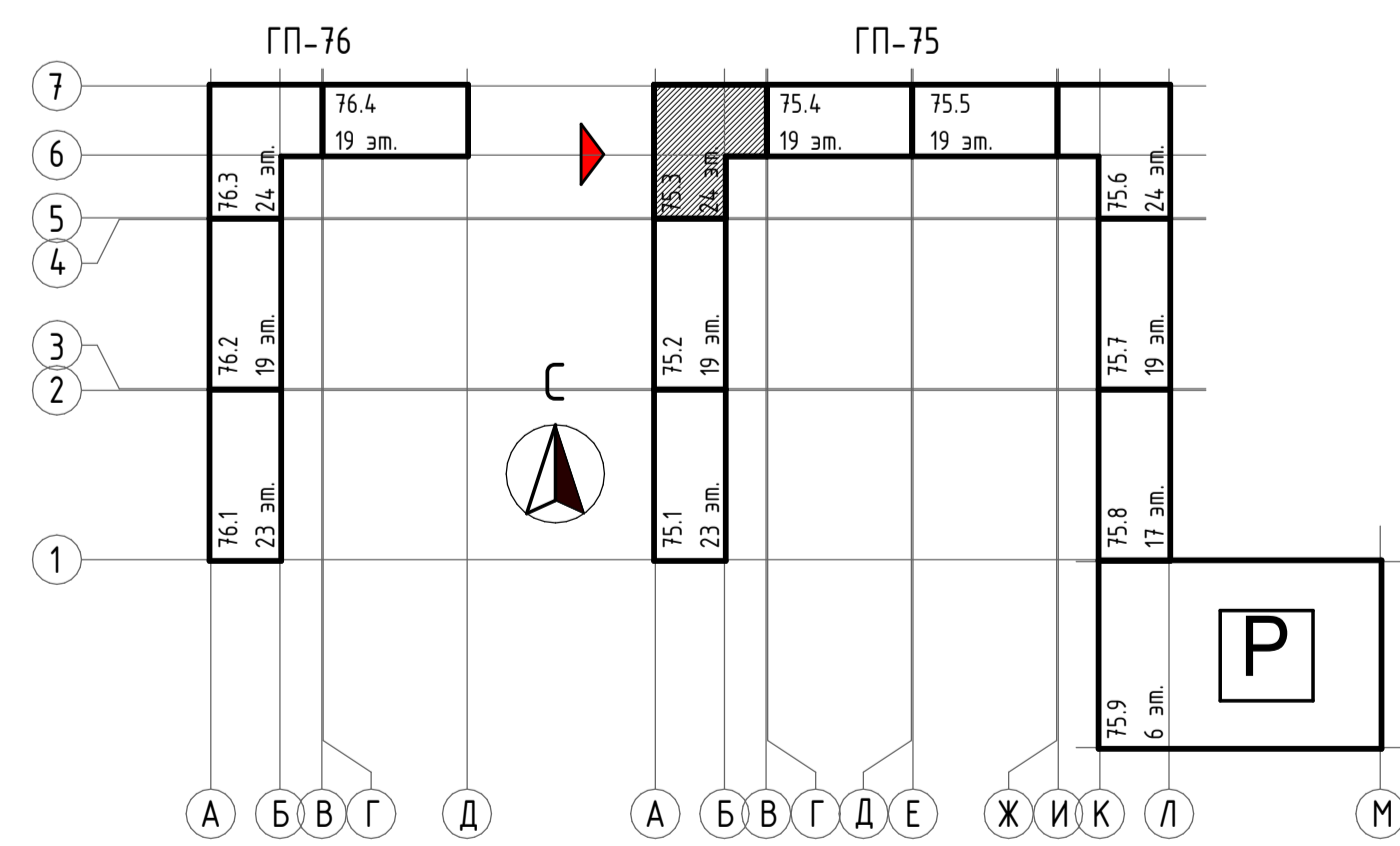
ГП-76

ГП-75

7
6
5
4
3
2
1

76.4
19 эт.

76.3
24 эт.

76.2
19 эт.

76.1
23 эт.

75.4
19 эт.

75.5
19 эт.

75.3
24 эт.

75.2
19 эт.

75.1
23 эт.

75.6
24 эт.

75.7
19 эт.

75.8
17 эт.

75.9
6 эт.

С

Р

А Б В Г Д

А Б В Г Д Е Ж И К Л М